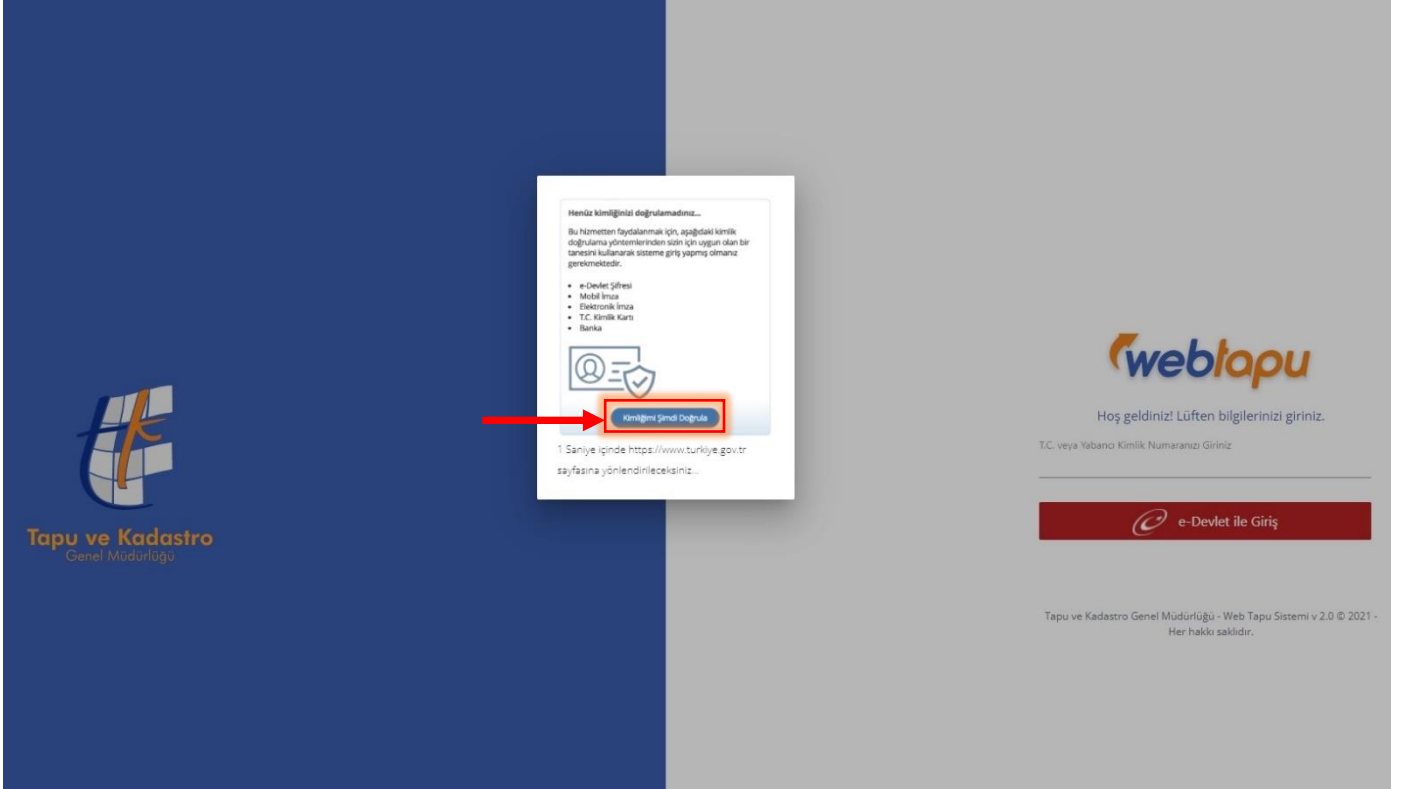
Henüz kimliğinizi doğrulamadınız...

Bu hizmetten faydalanmak için, aşağıdaki kimlik doğrulama yöntemlerinden sizin için uygun olan bir tanesini kullanarak sisteme giriş yapmış olmanız gerekmektedir.

- e-Devlet Şifresi
- Mobil İmza
- Elektronik İmza
- T.C. Kimlik Kartı
- Banka

Kimliğimi Şimdi Doğrula

1 Saniye içinde https://www.turkiye.gov.tr sayfasına yönlendirileceksiniz...

Tapu ve Kadastro
Genel Müdürlüğü

webtapu

Hoş geldiniz! Lüften bilgilerinizi giriniz.

T.C. veya Yabancı Kimlik Numaranızı Giriniz

e-Devlet ile Giriş

Tapu ve Kadastro Genel Müdürlüğü - Web Tapu Sistemi v 2.0 © 2021 - Her hakkı saklıdır.